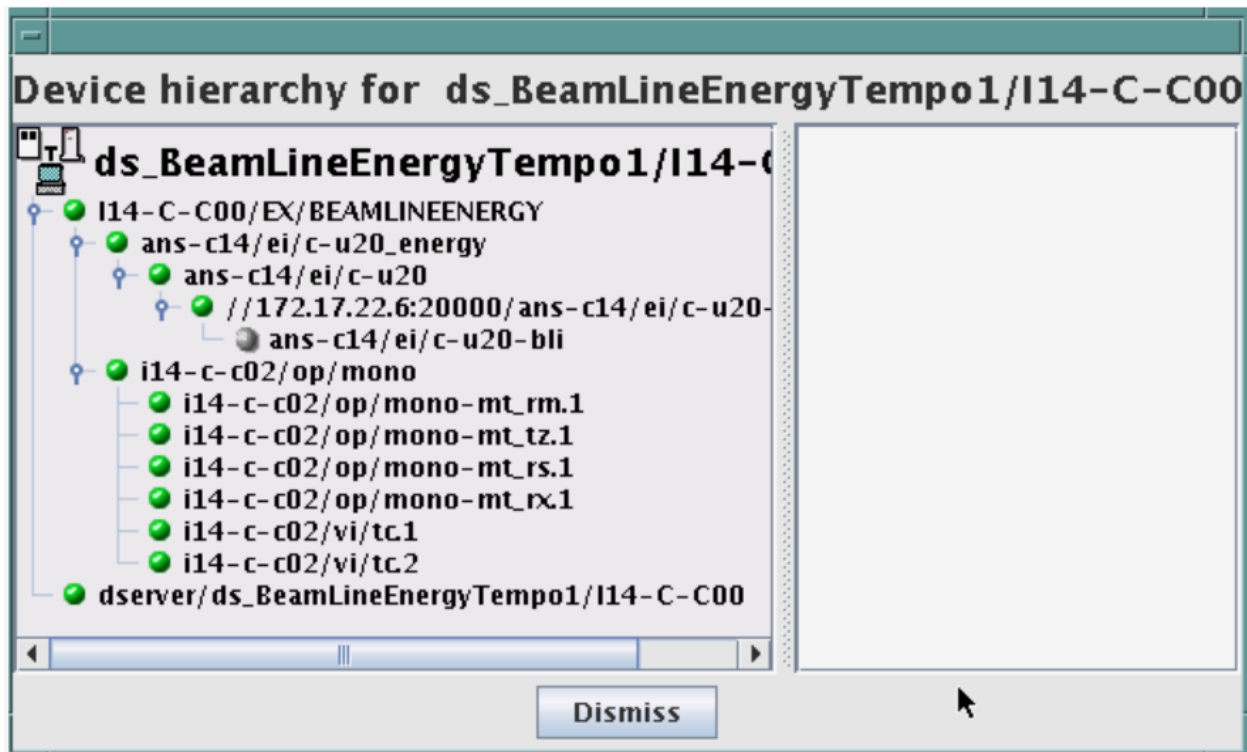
Device hierarchy for ds_BeamLineEnergyTempo1/I14-C-C00

ds_BeamLineEnergyTempo1/I14-C

I14-C-C00/EX/BEAMLINEENERGY
ans-c14/ei/c-u20_energy
ans-c14/ei/c-u20
//172.17.22.6:20000/ans-c14/ei/c-u20-
ans-c14/ei/c-u20-bli
i14-c-c02/op/mono
i14-c-c02/op/mono-mt_rm.1
i14-c-c02/op/mono-mt_tz.1
i14-c-c02/op/mono-mt_rs.1
i14-c-c02/op/mono-mt_rx.1
i14-c-c02/vi/tc.1
i14-c-c02/vi/tc.2
dserver/ds_BeamLineEnergyTempo1/I14-C-C00

Dismiss